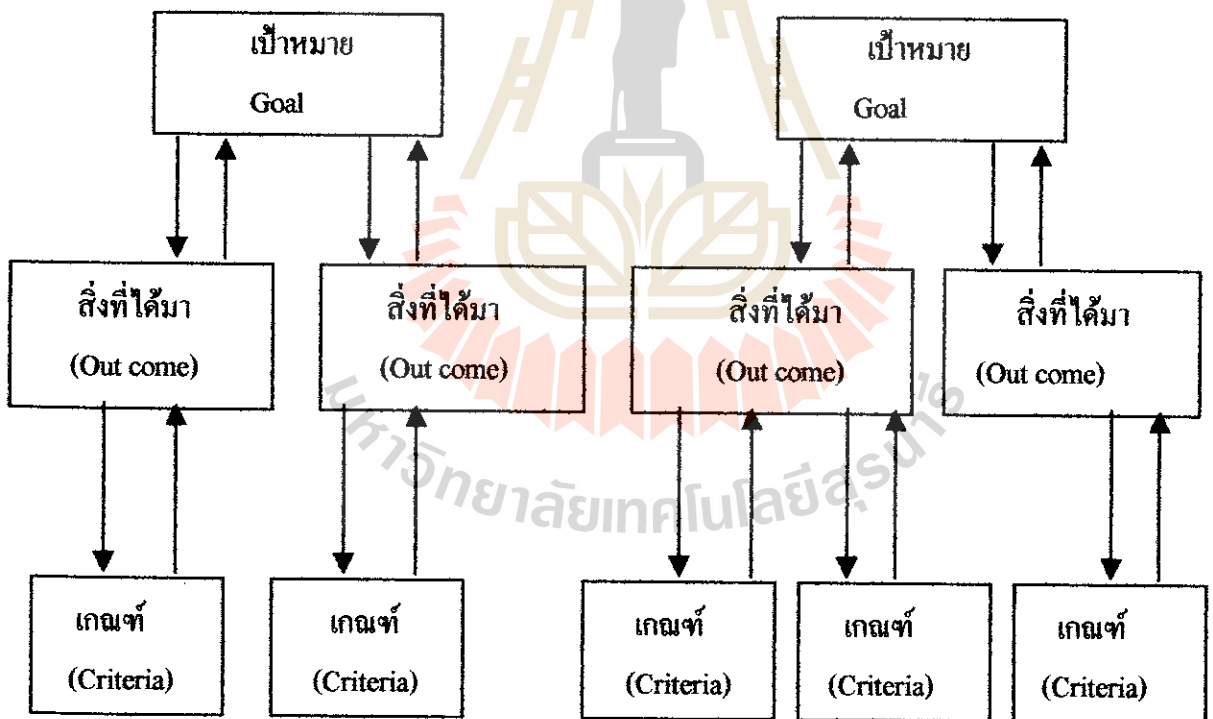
เป้าหมาย
Goal

เป้าหมาย
Goal

สิ่งที่ได้มา
(Out come)

สิ่งที่ได้มา
(Out come)

สิ่งที่ได้มา
(Out come)

สิ่งที่ได้มา
(Out come)

เกณฑ์
(Criteria)

เกณฑ์
(Criteria)

เกณฑ์
(Criteria)

เกณฑ์
(Criteria)

เกณฑ์
(Criteria)

มหาวิทยาลัยเทคโนโลยีสุรนารี